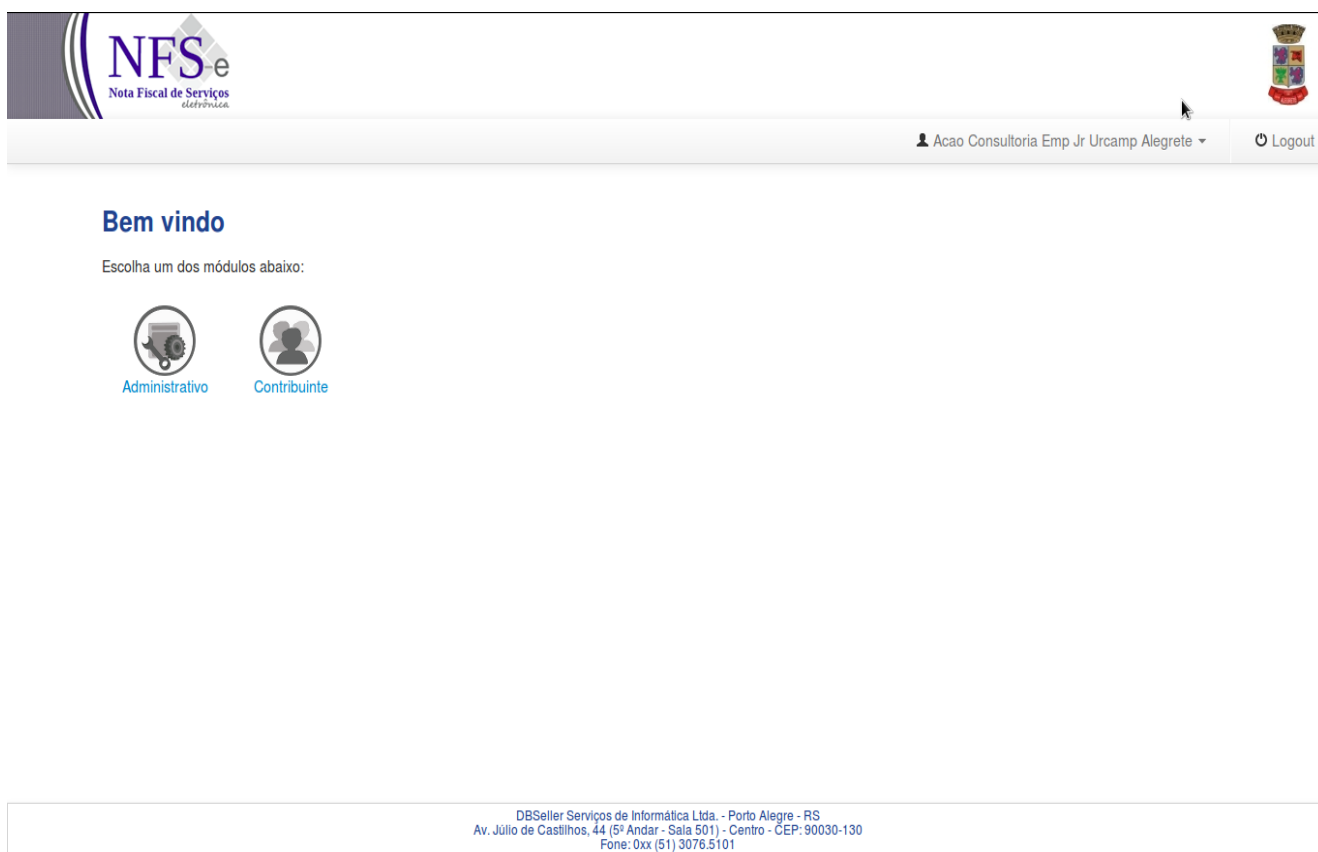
NFS-e
Nota Fiscal de Serviços
eletrônica

Acao Consultoria Emp Jr Urcamp Alegrete

Logout

Bem vindo

Escolha um dos módulos abaixo:

Administrativo

Contribuinte

DBSeller Serviços de Informática Ltda. - Porto Alegre - RS
Av. Júlio de Castilhos, 44 (5º Andar - Sala 501) - Centro - CEP: 90030-130
Fone: 0xx (51) 3076.5101